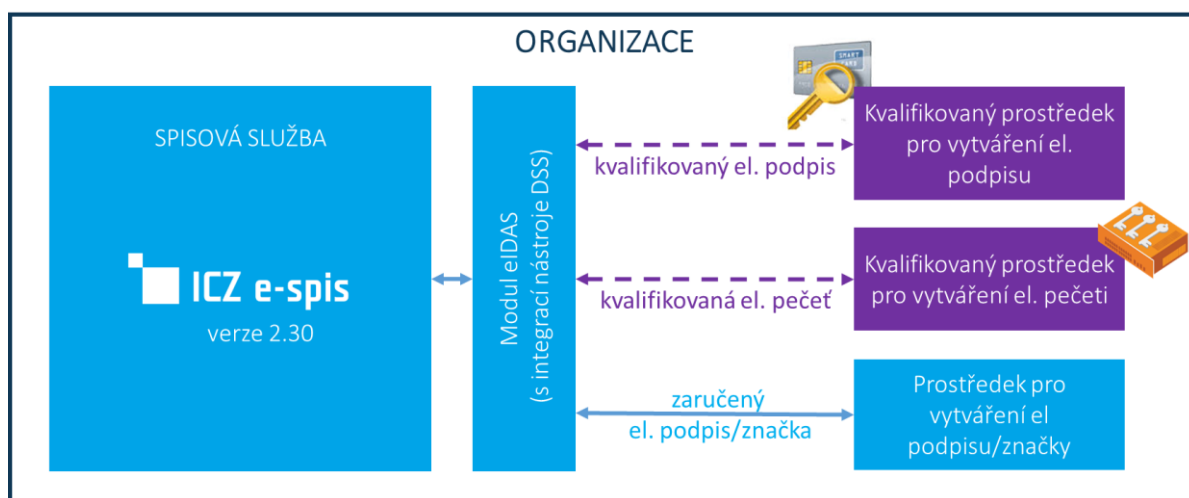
ORGANIZACE

SPISOVÁ SLUŽBA

ICZ e-spis

verze 2.30

Modul eIDAS (s integrací nástroje DSS)

SMART CARD

kvalifikovaný el. podpis

Kvalifikovaný prostředek pro vytváření el. podpisu

kvalifikovaná el. pečeť

Kvalifikovaný prostředek pro vytváření el. pečeti

zaručený el. podpis/značka

Prostředek pro vytváření el podpisu/značky